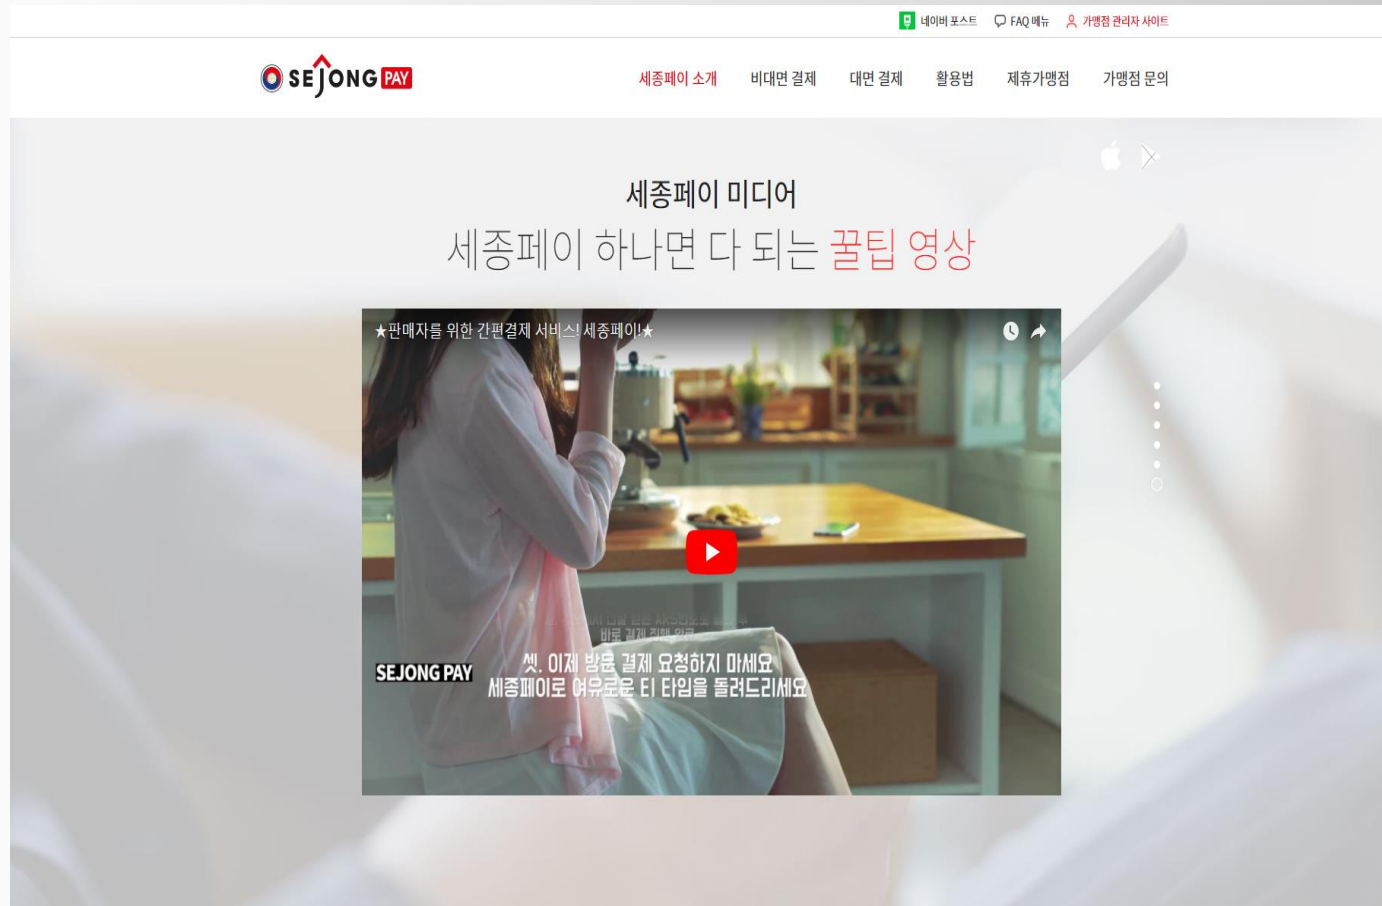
네이버 포스트 FAQ 메뉴 가맹점 관리자 사이트

SEJONG PAY

세종페이 소개 비대면 결제 대면 결제 활용법 제휴가맹점 가맹점 문의

세종페이 미디어

세종페이 하나면 다 되는 꿀팁 영상

★판매자를 위한 간편결제 서비스! 세종페이!★

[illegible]
바로 결제 진행 완료

SEJONG PAY

셋. 이제 방문 결제 요청하지 마세요
세종페이로 여유로운 티 타임을 돌려드리세요